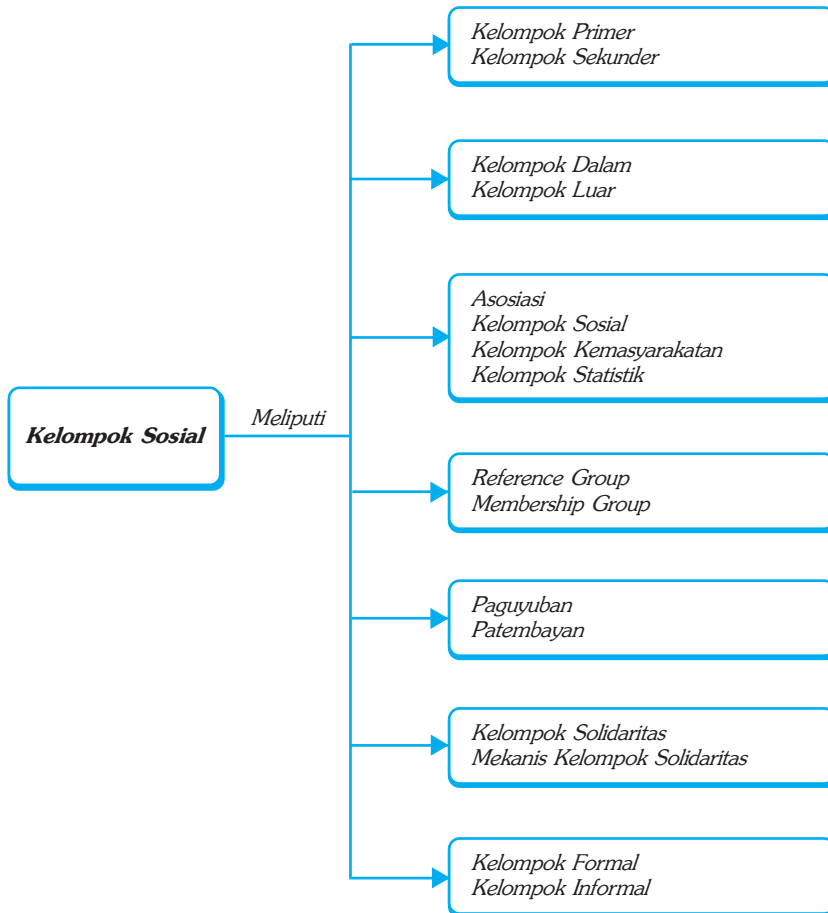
Kelompok Sosial

Meliputi

Kelompok Primer
Kelompok Sekunder

Kelompok Dalam
Kelompok Luar

Asosiasi
Kelompok Sosial
Kelompok Kemasyarakatan
Kelompok Statistik

Reference Group
Membership Group

Paguyuban
Patembayan

Kelompok Solidaritas
Mekanis Kelompok Solidaritas

Kelompok Formal
Kelompok Informal